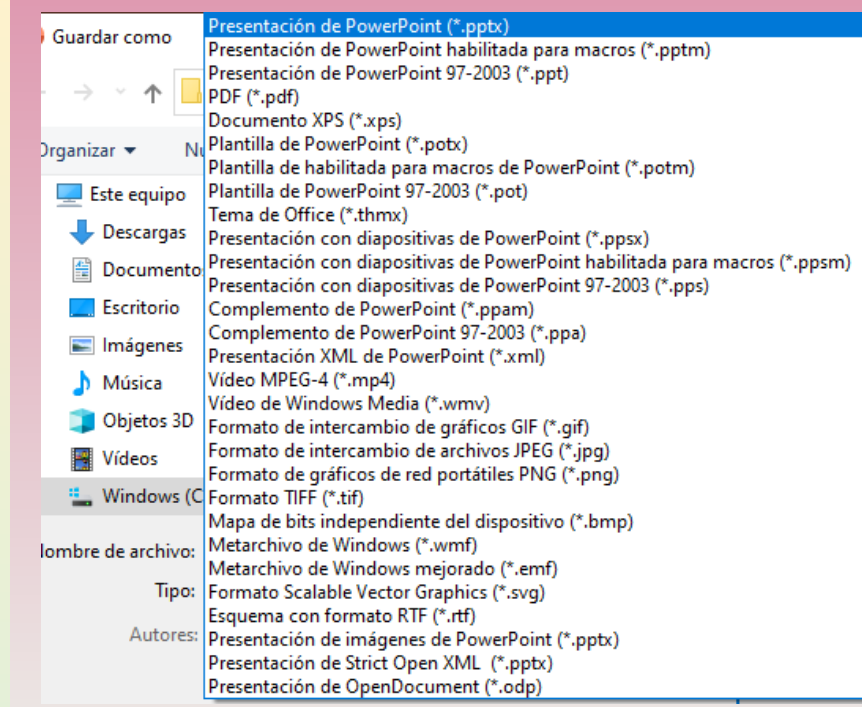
Guardar como

Organizar ▾ Nu

Este equipo
Descargas
Documento
Escritorio
Imágenes
Música
Objetos 3D
Vídeos
Windows (C

lombre de archivo:
Tipo:
Autores:

Presentación de PowerPoint (*.pptx)
Presentación de PowerPoint habilitada para macros (*.pptm)
Presentación de PowerPoint 97-2003 (*.ppt)
PDF (*.pdf)
Documento XPS (*.xps)
Plantilla de PowerPoint (*.potx)
Plantilla de habilitada para macros de PowerPoint (*.potm)
Plantilla de PowerPoint 97-2003 (*.pot)
Tema de Office (*.thmx)
Presentación con diapositivas de PowerPoint (*.ppsx)
Presentación con diapositivas de PowerPoint habilitada para macros (*.ppsm)
Presentación con diapositivas de PowerPoint 97-2003 (*.pps)
Complemento de PowerPoint (*.ppam)
Complemento de PowerPoint 97-2003 (*.ppa)
Presentación XML de PowerPoint (*.xml)
Vídeo MPEG-4 (*.mp4)
Vídeo de Windows Media (*.wmv)
Formato de intercambio de gráficos GIF (*.gif)
Formato de intercambio de archivos JPEG (*.jpg)
Formato de gráficos de red portátiles PNG (*.png)
Formato TIFF (*.tif)
Mapa de bits independiente del dispositivo (*.bmp)
Metarchivo de Windows (*.wmf)
Metarchivo de Windows mejorado (*.emf)
Formato Scalable Vector Graphics (*.svg)
Esquema con formato RTF (*.rtf)
Presentación de imágenes de PowerPoint (*.pptx)
Presentación de Strict Open XML (*.pptx)
Presentación de OpenDocument (*.odp)